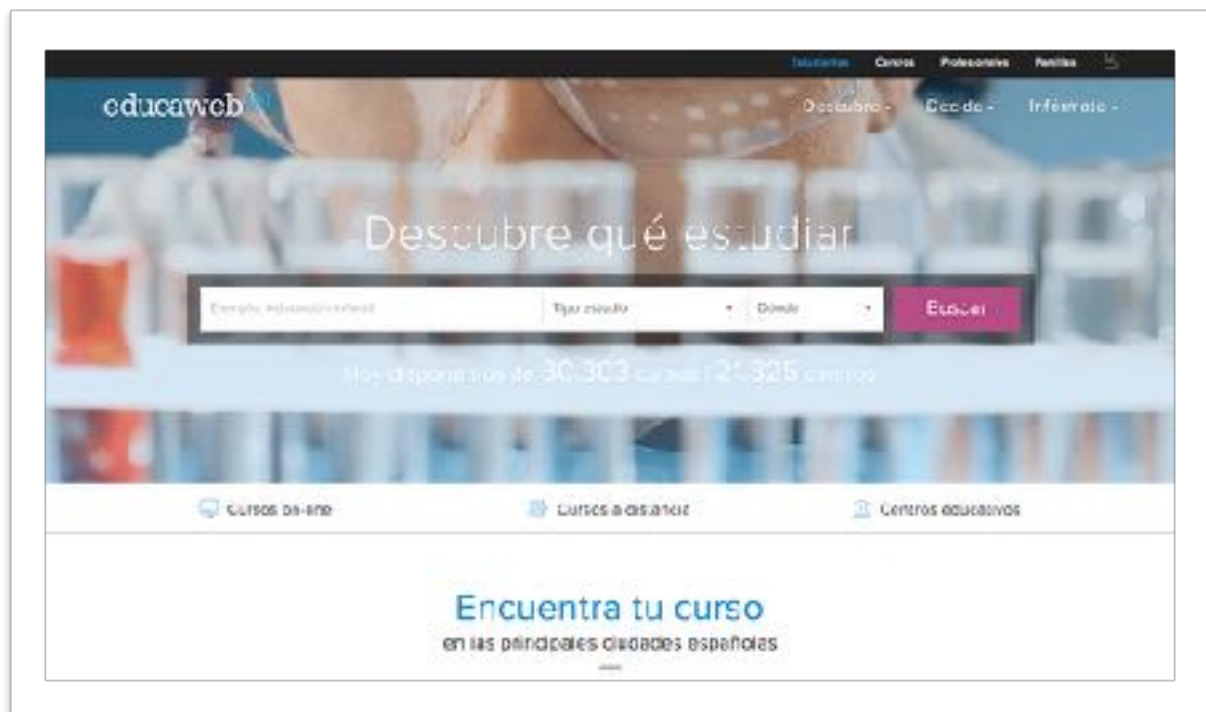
Estudiantes Centros Profesionales Familias

educaweb

Descubre - Decide - Infórmate -

Descubre qué estudiar

Ejemplo: educación infantil

Tipo estudio

Dónde

Buscar

Hay disponibles de 30.303 cursos i 21.325 centros

Cursos on-line

Cursos a distancia

Centros educativos

Encuentra tu curso

en las principales ciudades españolas